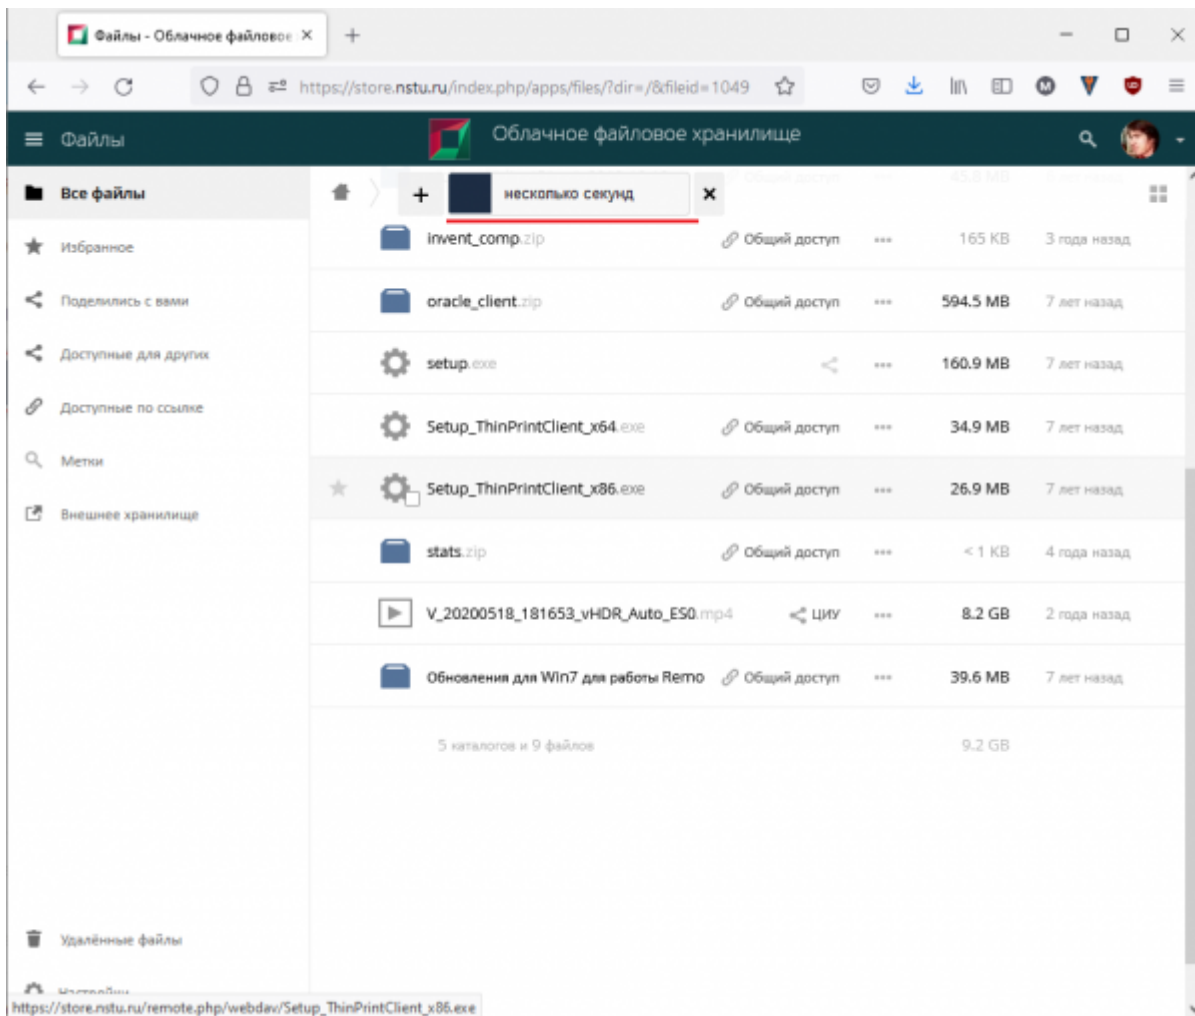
Файлы - Облачное файловое ×

+

https://store.nstu.ru/index.php/apps/files/?dir=/&fileid=1049

Файлы

Облачное файловое хранилище

Все файлы

Избранное

Поделились с вами

Доступные для других

Доступные по ссылке

Метки

Внешнее хранилище

+ несколько секунд ×

| | | | | |
|---|---|---|---|---|
| invent_comp.zip | Общий доступ | ... | 165 KB | 3 года назад |
| oracle_client.zip | Общий доступ | ... | 594.5 MB | 7 лет назад |
| setup.exe | | ... | 160.9 MB | 7 лет назад |
| Setup_ThinPrintClient_x64.exe | Общий доступ | ... | 34.9 MB | 7 лет назад |
| Setup_ThinPrintClient_x86.exe | Общий доступ | ... | 26.9 MB | 7 лет назад |
| stats.zip | Общий доступ | ... | < 1 KB | 4 года назад |
| V_20200518_181653_vHDR_Auto_ES0.mp4 | ЦИУ | ... | 8.2 GB | 2 года назад |
| Обновления для Win7 для работы Remo | Общий доступ | ... | 39.6 MB | 7 лет назад |

5 каталогов и 9 файлов 9.2 GB

Удалённые файлы

Настройки

https://store.nstu.ru/remote.php/webdav/Setup_ThinPrintClient_x86.exe